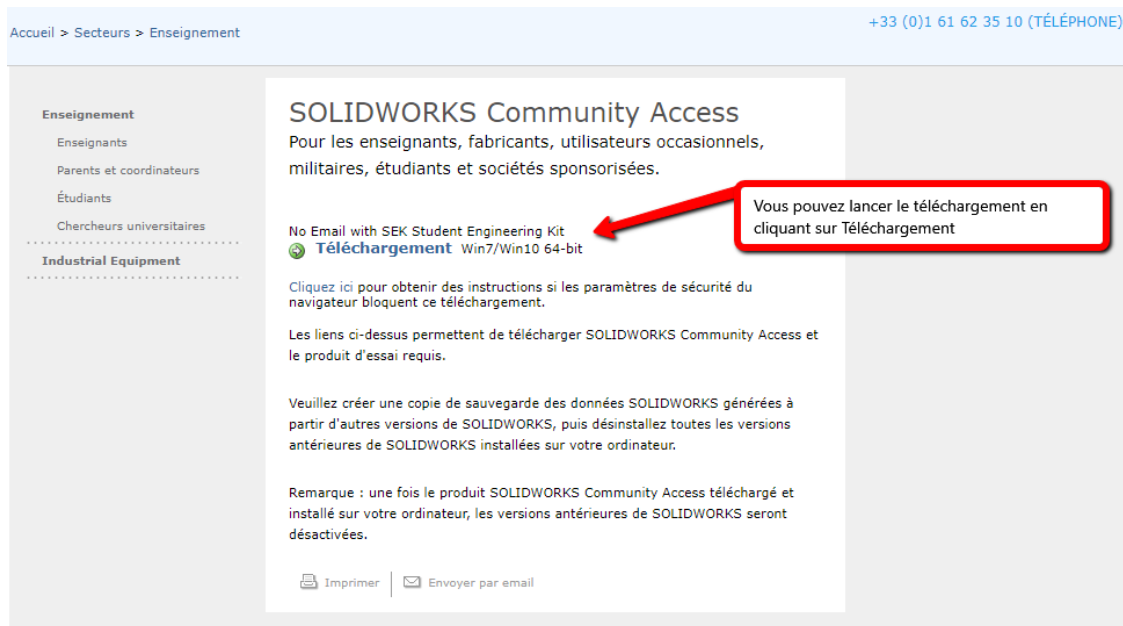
Accueil > Secteurs > Enseignement

+33 (0)1 61 62 35 10 (TÉLÉPHONE)

Enseignement

Enseignants

Parents et coordinateurs

Étudiants

Chercheurs universitaires

Industrial Equipment

SOLIDWORKS Community Access

Pour les enseignants, fabricants, utilisateurs occasionnels, militaires, étudiants et sociétés sponsorisées.

Vous pouvez lancer le téléchargement en cliquant sur Téléchargement

No Email with SEK Student Engineering Kit

Téléchargement Win7/Win10 64-bit

Cliquez ici pour obtenir des instructions si les paramètres de sécurité du navigateur bloquent ce téléchargement.

Les liens ci-dessus permettent de télécharger SOLIDWORKS Community Access et le produit d'essai requis.

Veuillez créer une copie de sauvegarde des données SOLIDWORKS générées à partir d'autres versions de SOLIDWORKS, puis désinstallez toutes les versions antérieures de SOLIDWORKS installées sur votre ordinateur.

Remarque : une fois le produit SOLIDWORKS Community Access téléchargé et installé sur votre ordinateur, les versions antérieures de SOLIDWORKS seront désactivées.

Imprimer

Envoyer par email